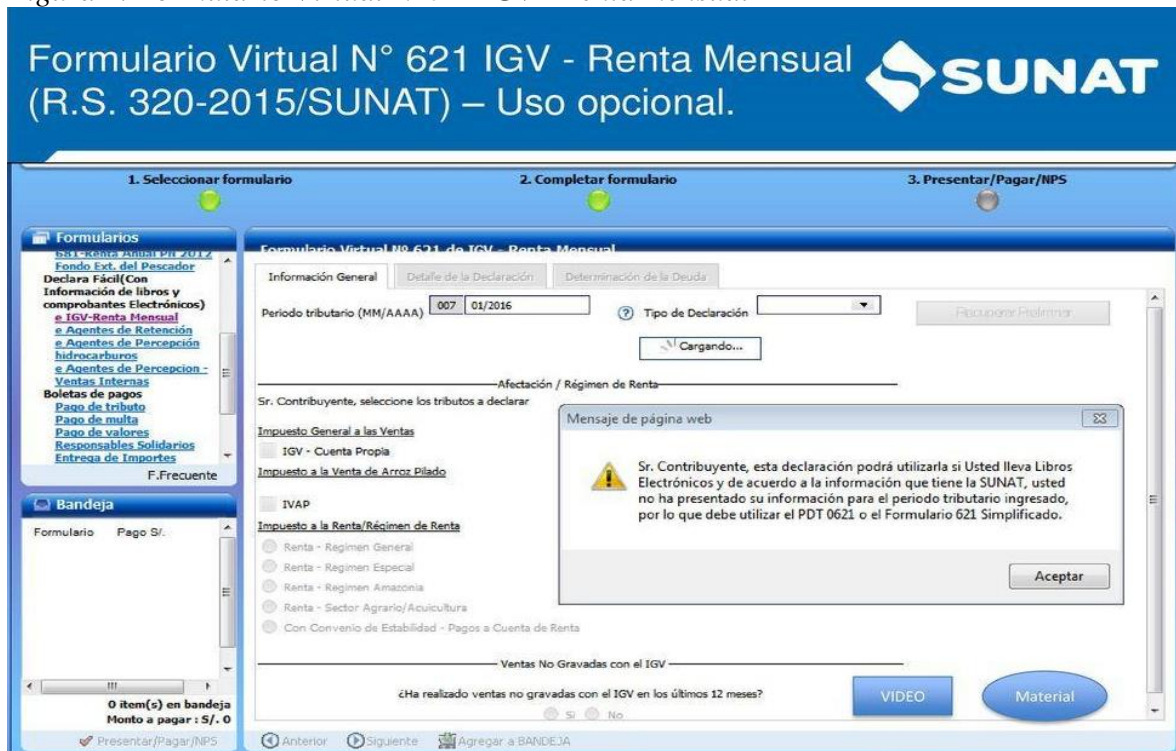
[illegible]

Formulario Virtual N° 621 IGV - Renta Mensual (R.S. 320-2015/SUNAT) – Uso opcional.

SUNAT

1. Seleccionar formulario

2. Completar formulario

3. Presentar/Pagar/NPS

Formularios

681-Renta Anual PN 2012
Fondo Ext. del Pescador
Declara Fácil(Con Información de libros y comprobantes Electrónicos)
e IGV-Renta Mensual
e Agentes de Retención
e Agentes de Percepción hidrocarburos
e Agentes de Percepcion - Ventas Internas
Boletas de pagos
Pago de tributo
Pago de multa
Pago de valores
Responsables Solidarios
Entrega de Importes

F.Frecuente

Bandeja

Formulario Pago S/.

0 item(s) en bandeja
Monto a pagar : S/. 0

Presentar/Pagar/NPS

Formulario Virtual Nº 621 de IGV - Renta Mensual

Información General

Detalle de la Declaración

Determinación de la Deuda

Periodo tributario (MM/AAAA) 007 01/2016

Tipo de Declaración

Recuperar Preliminar

Cargando...

Afectación / Régimen de Renta

Sr. Contribuyente, seleccione los tributos a declarar

Impuesto General a las Ventas

IGV - Cuenta Propia

Impuesto a la Venta de Arroz Pilado

IVAP

Impuesto a la Renta/Régimen de Renta

Renta - Regimen General

Renta - Regimen Especial

Renta - Regimen Amazonia

Renta - Sector Agrario/Acuicultura

Con Convenio de Estabilidad - Pagos a Cuenta de Renta

Mensaje de página web

Sr. Contribuyente, esta declaración podrá utilizarla si Usted lleva Libros Electrónicos y de acuerdo a la información que tiene la SUNAT, usted no ha presentado su información para el periodo tributario ingresado, por lo que debe utilizar el PDT 0621 o el Formulario 621 Simplificado.

Aceptar

Ventas No Gravadas con el IGV

¿Ha realizado ventas no gravadas con el IGV en los últimos 12 meses?

Si No

VIDEO

Material

Anterior

Siguiente

Agregar a BANDEJA